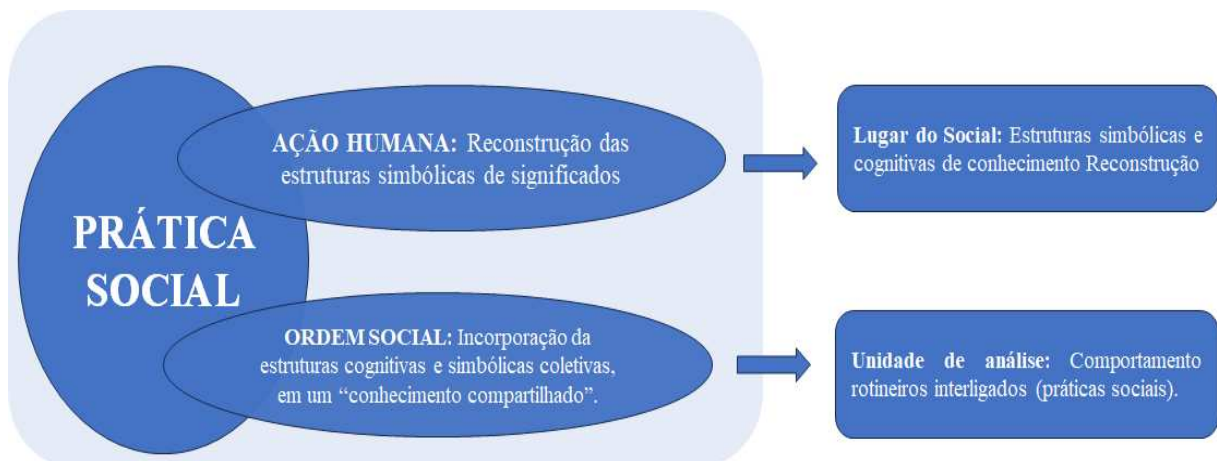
PRÁTICA SOCIAL

AÇÃO HUMANA: Reconstrução das estruturas simbólicas de significados

Lugar do Social: Estruturas simbólicas e cognitivas de conhecimento Reconstrução

ORDEM SOCIAL: Incorporação da estruturas cognitivas e simbólicas coletivas, em um "conhecimento compartilhado".

Unidade de análise: Comportamento rotineiros interligados (práticas sociais).